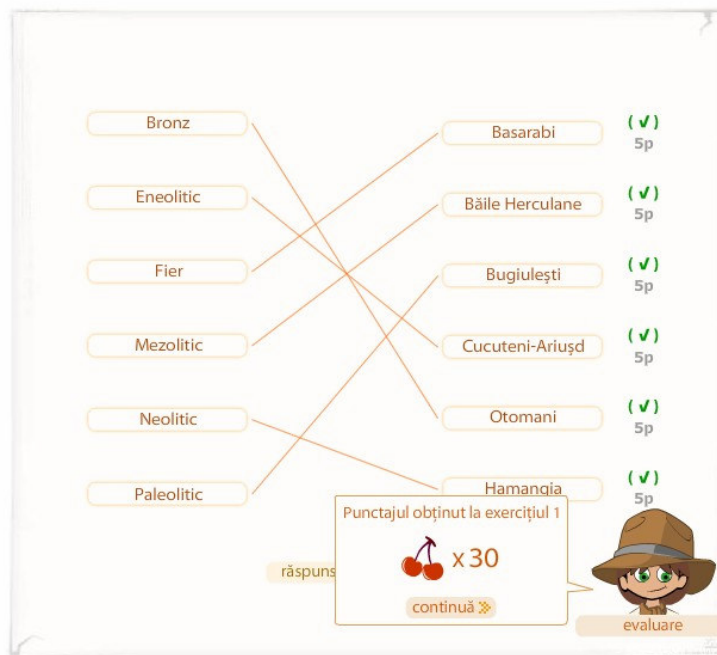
Bronz
Eneolitic
Fier
Mezolitic
Neolitic
Paleolitic

Basarabi (✔) 5p
Băile Herculane (✔) 5p
Bugiulești (✔) 5p
Cucuteni-Ariușd (✔) 5p
Otomani (✔) 5p
Hamangia (✔) 5p

Punctajul obținut la exercițiul 1
x 30
continuă

răspuns

evaluare